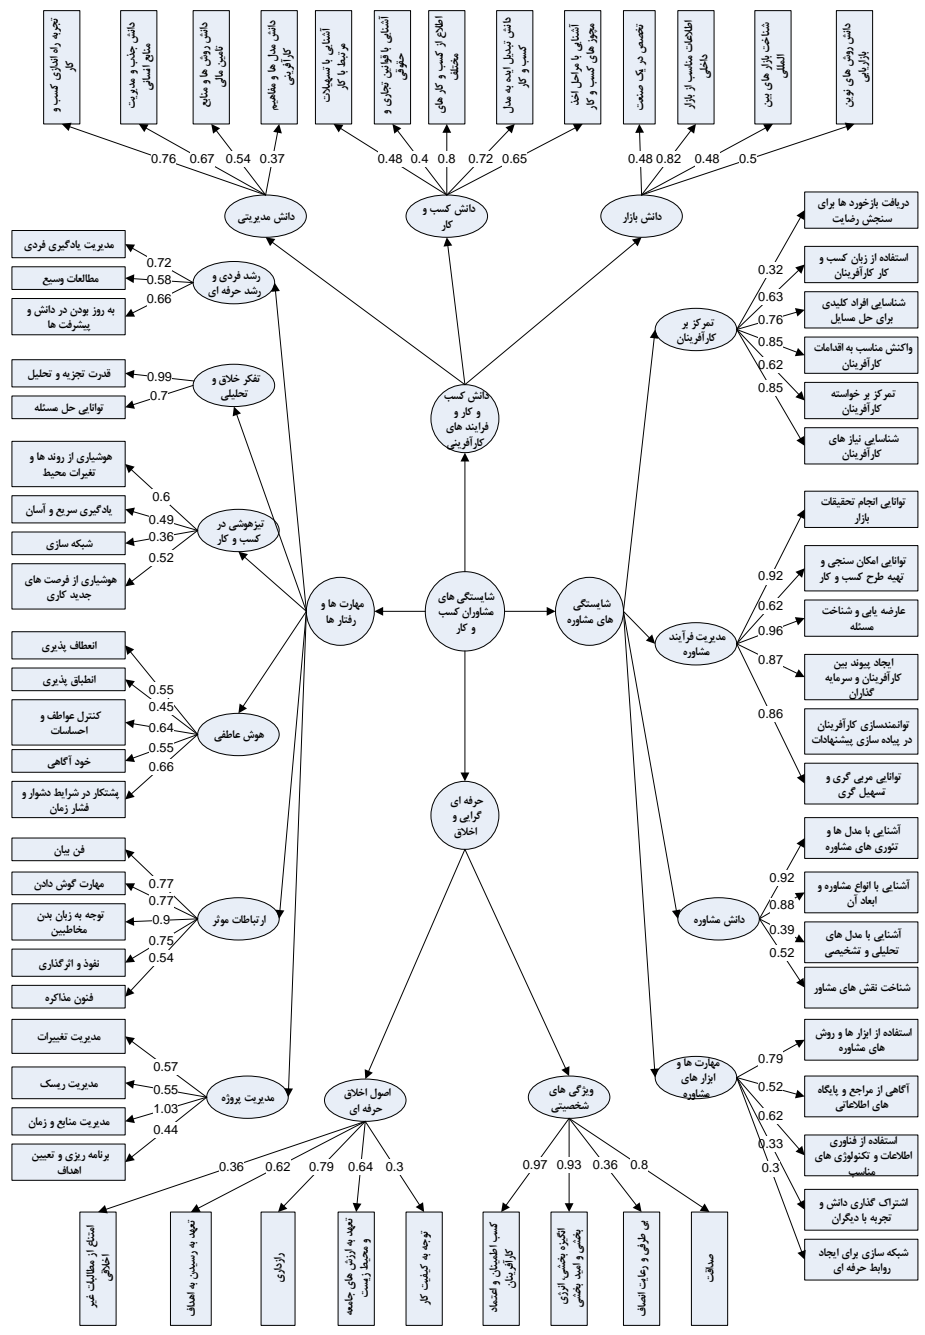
شایستگی های مشاوران کسب و کار

دانش کسب و کار و فرایند های کارآفرینی

دانش مدیریتی
تجربه راه اندازی کسب و کار
0.76
دانش جذب و مدیریت منابع انسانی
0.67
دانش روش ها و منابع تامین مالی
0.54
دانش مدل ها و مفاهیم کارآفرینی
0.37

دانش کسب و کار
آشنایی با تسهیلات مرتبط با کار
0.48
آشنایی با قوانین تجاری و حقوقی
0.4
اطلاع از کسب و کار های مختلف
0.8
دانش تبدیل ایده به مدل کسب و کار
0.72
آشنایی با مراحل اخذ مجوز های کسب و کار
0.65

دانش بازار
تخصص در یک صنعت
0.48
اطلاعات مناسب از بازار داخلی
0.82
شناخت بازار های بین المللی
0.48
دانش روش های نوین بازاریابی
0.5

مهارت ها و رفتار ها

رشد فردی و رشد حرفه ای
مدیریت یادگیری فردی
0.72
مطالعات وسیع
0.58
به روز بودن در دانش و پیشرفت ها
0.66

تفکر خلاق و تحلیلی
قدرت تجزیه و تحلیل
0.99
توانایی حل مسئله
0.7

تیزهوشی در کسب و کار
هوشیاری از روند ها و تغیرات محیط
0.6
یادگیری سریع و آسان
0.49
شبکه سازی
0.36
هوشیاری از فرصت های جدید کاری
0.52

هوش عاطفی
انعطاف پذیری
0.55
انطباق پذیری
0.45
کنترل عواطف و احساسات
0.64
خود آگاهی
0.55
پشتکار در شرایط دشوار و فشار زمان
0.66

ارتباطات موثر
فن بیان
0.77
مهارت گوش دادن
0.77
توجه به زبان بدن مخاطبین
0.9
نفوذ و اثرگذاری
0.75
فنون مذاکره
0.54

مدیریت پروژه
مدیریت تغییرات
0.57
مدیریت رسک
0.55
مدیریت منابع و زمان
1.03
برنامه ریزی و تعیین اهداف
0.44

شایستگی های مشاوره

تمرکز بر کارآفرینان
دریافت بازخورد ها برای سنجش رضایت
0.32
استفاده از زبان کسب و کار کارآفرینان
0.63
شناسایی افراد کلیدی برای حل مسایل
0.76
واکنش مناسب به اقدامات کارآفرینان
0.85
تمرکز بر خواسته کارآفرینان
0.62
شناسایی نیاز های کارآفرینان
0.85

مدیریت فرآیند مشاوره
توانایی انجام تحقیقات بازار
0.92
توانایی امکان سنجی و تهیه طرح کسب و کار
0.62
عارضه یابی و شناخت مسئله
0.96
ایجاد پیوند بین کارآفرینان و سرمایه گذاران
0.87
توانمندسازی کارآفرینان در پیاده سازی پیشنهادات
0.86
توانایی مربی گری و تسهیل گری

دانش مشاوره
آشنایی با مدل ها و تئوری های مشاوره
0.92
آشنایی با انواع مشاوره و ابعاد آن
0.88
آشنایی با مدل های تحلیلی و تشخیصی
0.39
شناخت نقش های مشاور
0.52

مهارت ها و ابزار های مشاوره
استفاده از ابزار ها و روش های مشاوره
0.79
آگاهی از مراجع و پایگاه های اطلاعاتی
0.52
استفاده از فناوری اطلاعات و تکنولوژی های مناسب
0.62
اشتراک گذاری دانش و تجربه با دیگران
0.33
شبکه سازی برای ایجاد روابط حرفه ای
0.3

حرفه ای گرایی و اخلاق

اصول اخلاق حرفه ای
0.36
امتناع از مطالبات غیر اخلاقی
0.62
تعهد به رسیدن به اهداف
0.79
رازداری
0.64
تعهد به ارزش های جامعه و محیط زیست
0.3
توجه به کیفیت کار

ویژگی های شخصیتی
0.97
کسب اطمینان و اعتماد کارآفرینان
0.93
انگیزه بخشی انرژی بخشی و امید بخشی
0.36
بی طرفی و رعایت انصاف
0.8
صداقت